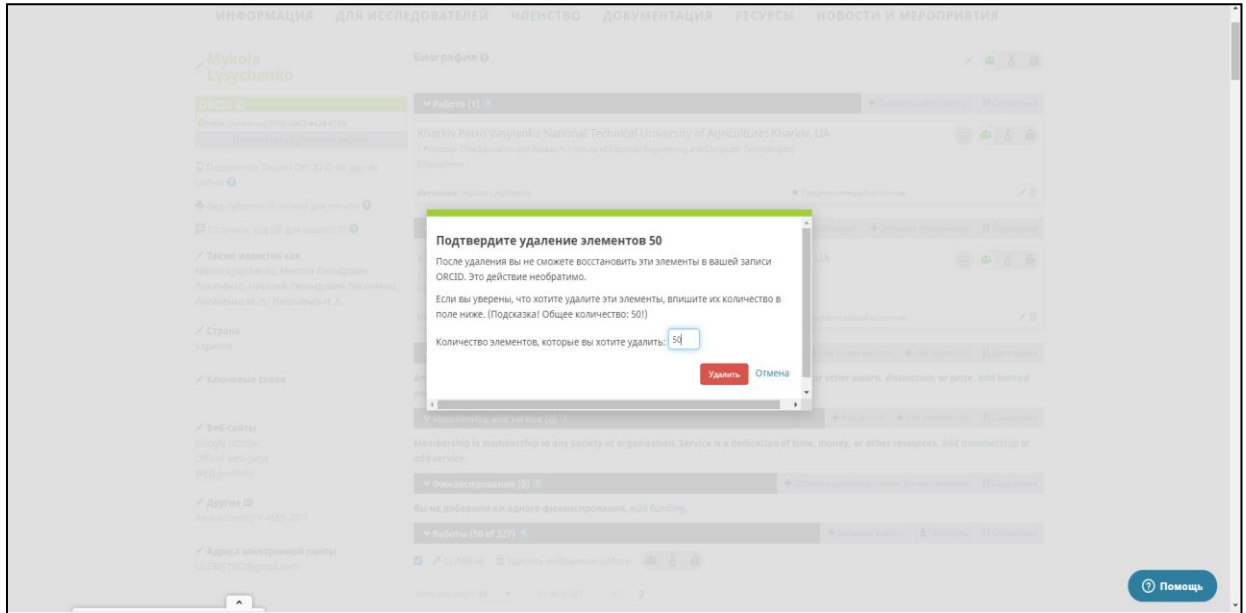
ИНФОРМАЦИЯ ДЛЯ ИССЛЕДОВАТЕЛЕЙ ЧЛЕНСТВО ДОКУМЕНТАЦИЯ РЕСУРСЫ НОВОСТИ И МЕРОПРИЯТИЯ

Mykola Lysychenko

Биография

ORCID ID

Подключить ваши ORCID ID на других сайтах

Вид публичной записи для печати

Создать код QR для вашего ID

Также известен как
Mikola Lysychenko, Микола Лисиченко, Лисиченко, Николай Леонидович Лисиченко, Лисиченко М. Л., Лисиченко Н. Л.

Страна
Украина

Ключевые слова

Веб-сайты
Google Scholar
Official web-page
WEB portfolio

Другие ID
ResearcherID: Y-4565-2017

Адреса электронной почты

Работа (1)

Kharkiv Petro Vasylenko National Technical University of Agriculture: Kharkiv, UA

Источник: Mykola Lysychenko

Membership and service (0)

Membership is membership in any society or organization. Service is a donation of time, money, or other resources. Add membership or add service.

Финансирование (0)

Вы не добавили ни одного финансирования. Add funding.

Работы (50 of 327)

Подтвердите удаление элементов 50

После удаления вы не сможете восстановить эти элементы в вашей записи ORCID. Это действие необратимо.

Если вы уверены, что хотите удалите эти элементы, впишите их количество в поле ниже. (Подсказка! Общее количество: 50!)

Количество элементов, которые вы хотите удалить: 50

Удалить Отмена

Помощь